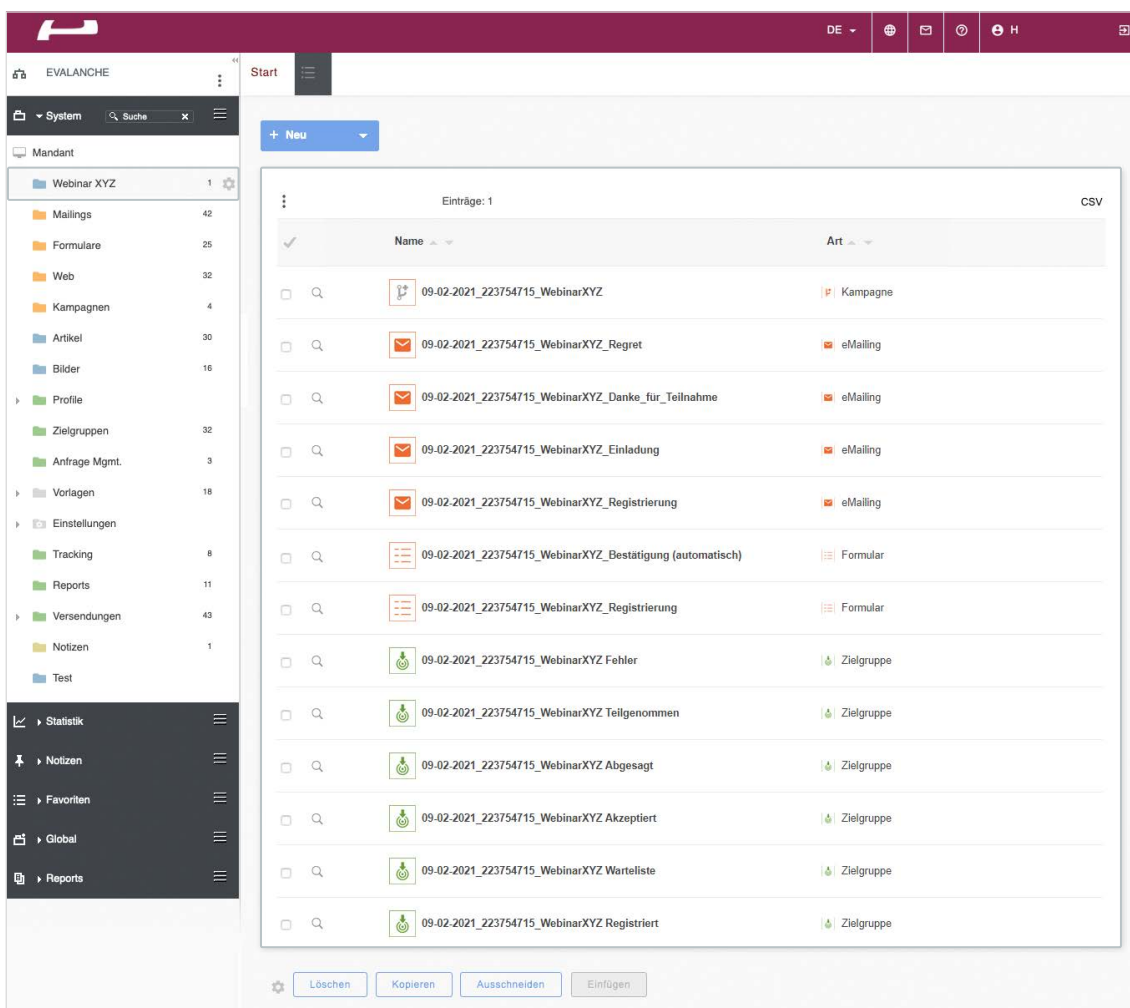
DE H

EVALANCHE

Start

System Suche

Mandant

Webinar XYZ 1
Mailings 42
Formulare 25
Web 32
Kampagnen 4
Artikel 30
Bilder 16
Profile
Zielgruppen 32
Anfrage Mgmt. 3
Vorlagen 18
Einstellungen
Tracking 8
Reports 11
Versendungen 43
Notizen 1
Test

Statistik
Notizen
Favoriten
Global
Reports

+ Neu

Einträge: 1

CSV

| Name | Art |
|---|---|
| 09-02-2021_223754715_WebinarXYZ | Kampagne |
| 09-02-2021_223754715_WebinarXYZ_Regret | eMailing |
| 09-02-2021_223754715_WebinarXYZ_Danke_für_Teilnahme | eMailing |
| 09-02-2021_223754715_WebinarXYZ_Einladung | eMailing |
| 09-02-2021_223754715_WebinarXYZ_Registrierung | eMailing |
| 09-02-2021_223754715_WebinarXYZ_Bestätigung (automatisch) | Formular |
| 09-02-2021_223754715_WebinarXYZ_Registrierung | Formular |
| 09-02-2021_223754715_WebinarXYZ Fehler | Zielgruppe |
| 09-02-2021_223754715_WebinarXYZ Teilgenommen | Zielgruppe |
| 09-02-2021_223754715_WebinarXYZ Abgesagt | Zielgruppe |
| 09-02-2021_223754715_WebinarXYZ Akzeptiert | Zielgruppe |
| 09-02-2021_223754715_WebinarXYZ Warteliste | Zielgruppe |
| 09-02-2021_223754715_WebinarXYZ Registriert | Zielgruppe |

Löschen Kopieren Ausschneiden Einfügen